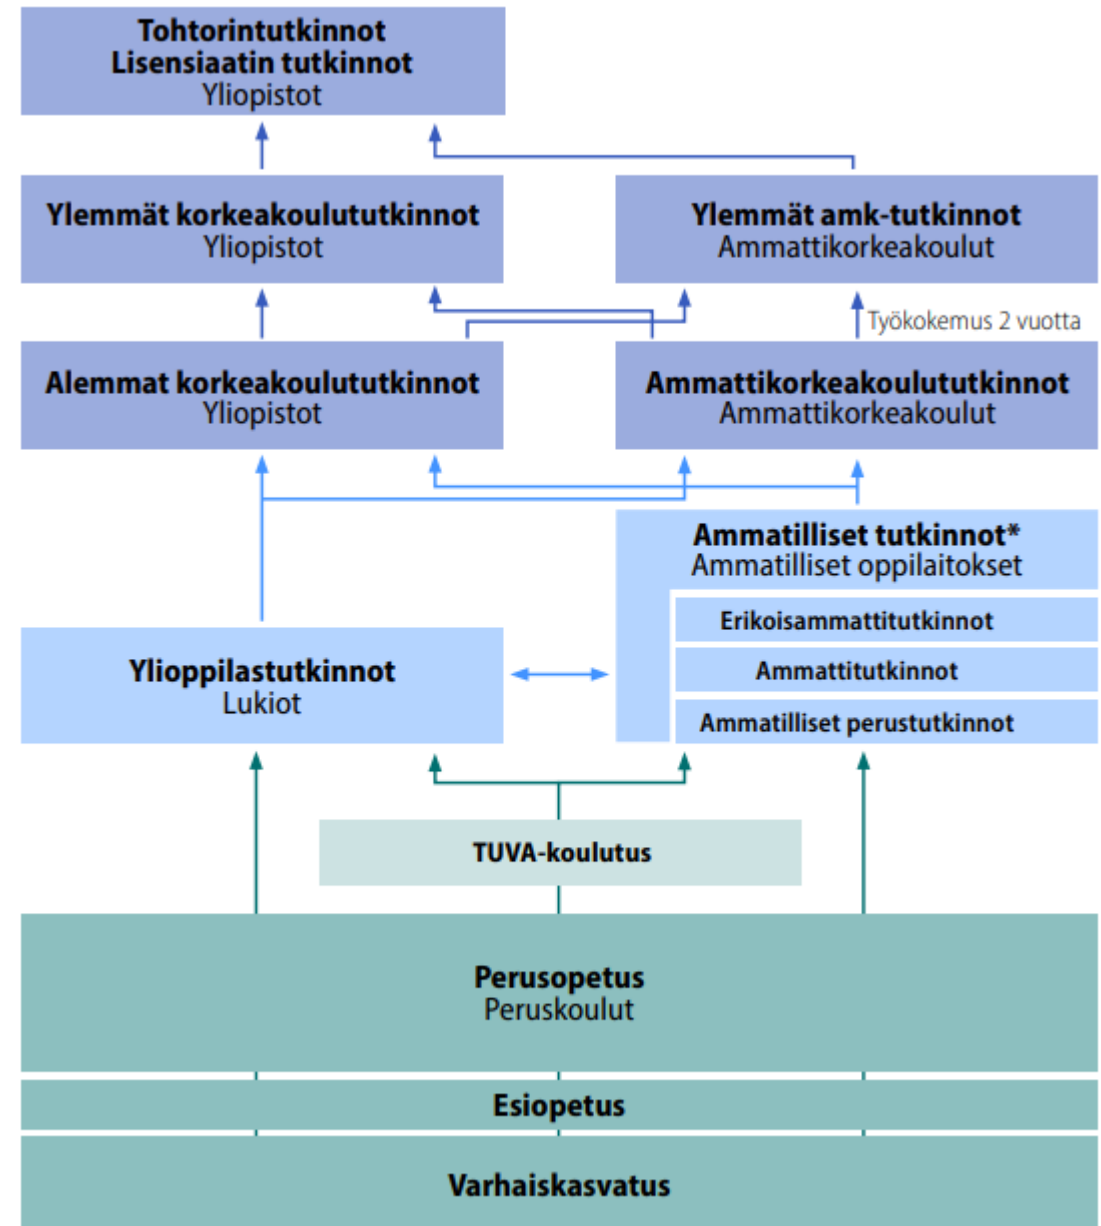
Tohtorintutkinnot
Lisensiaatin tutkinnot
Yliopistot

Ylemmät korkeakoulututkinnot
Yliopistot

Ylemmät amk-tutkinnot
Ammattikorkeakoulut

Työkokemus 2 vuotta

Alemmat korkeakoulututkinnot
Yliopistot

Ammattikorkeakoulututkinnot
Ammattikorkeakoulut

Ammatilliset tutkinnot*
Ammatilliset oppilaitokset

Erikoisammattitutkinnot

Ammattitutkinnot

Ammatilliset perustutkinnot

Ylioppilastutkinnot
Lukiot

TUVA-koulutus

Perusopetus
Peruskoulut

Esiopetus

Varhaiskasvatus